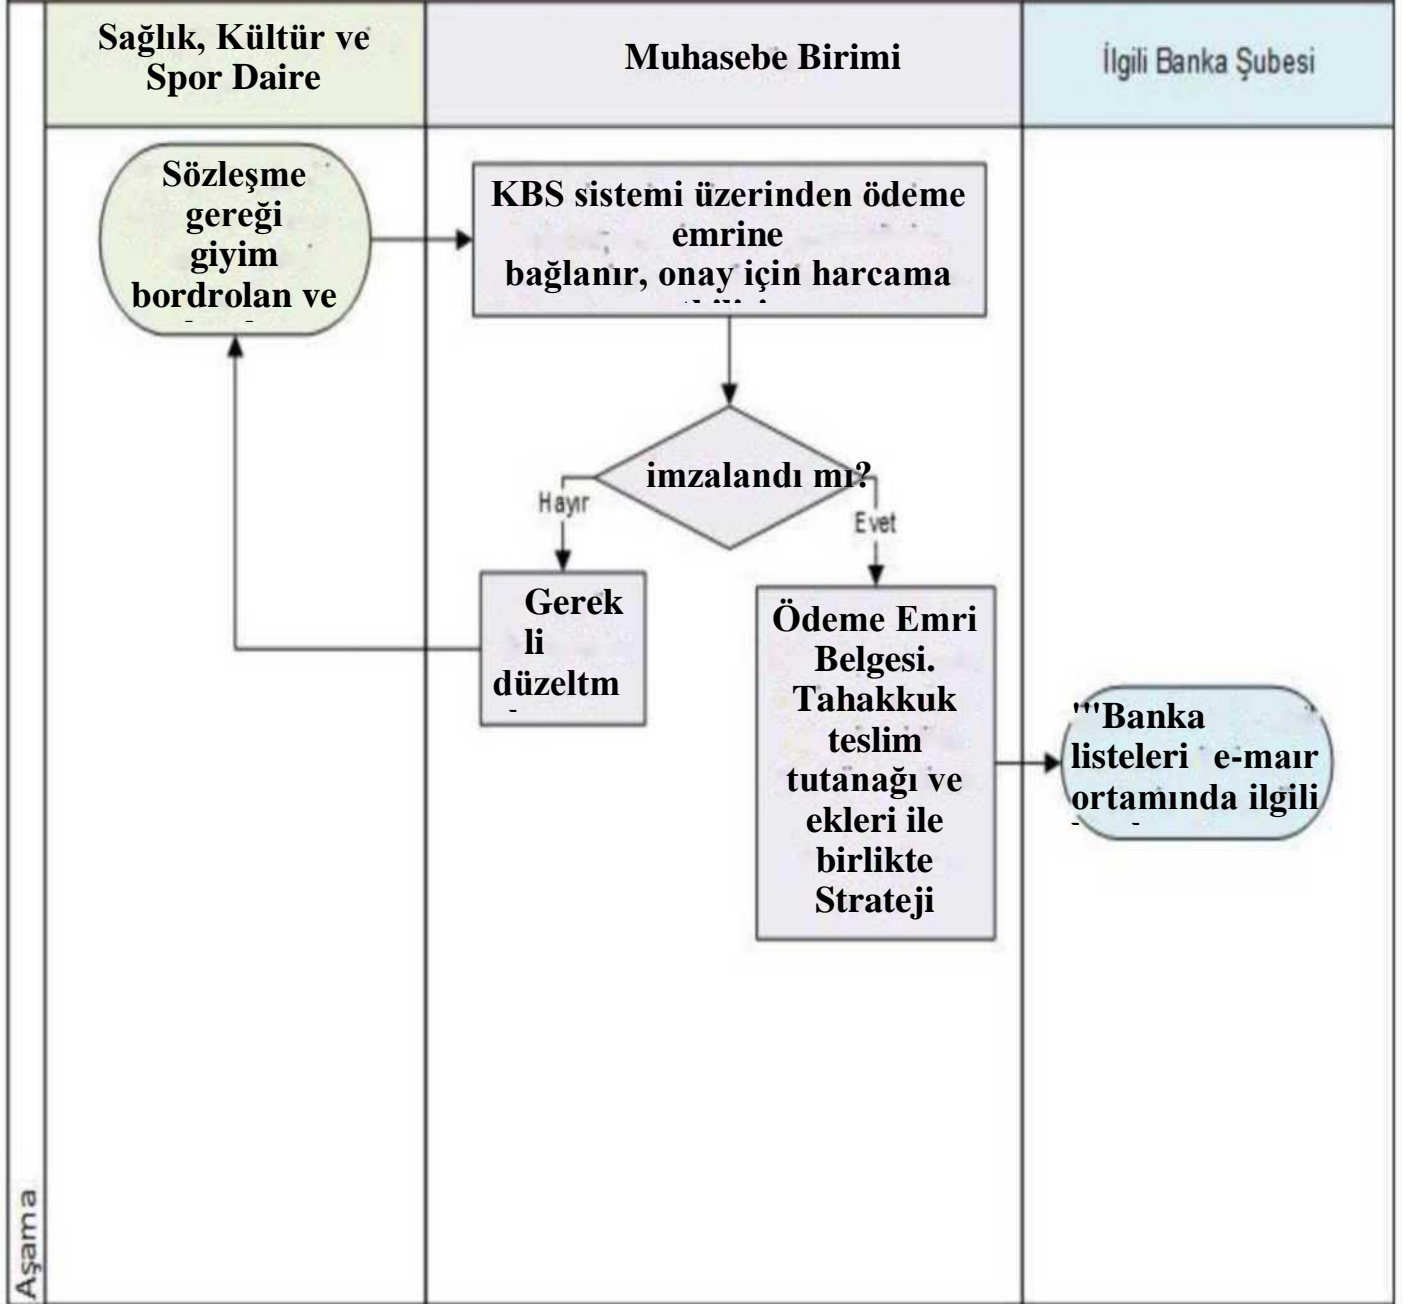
Sağlık, Kültür ve Spor Daire

Muhasebe Birimi

İlgili Banka Şubesi

Sözleşme gereği giyim bordrolan ve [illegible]

KBS sistemi üzerinden ödeme emrine bağlanır, onay için harcama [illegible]

imzalandı mı?

Hayır

Evet

Gerekli düzeltm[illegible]

Ödeme Emri Belgesi. Tahakkuk teslim tutanağı ve ekleri ile birlikte Strateji

"'Banka listeleri e-maır ortamında ilgili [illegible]

Aşama